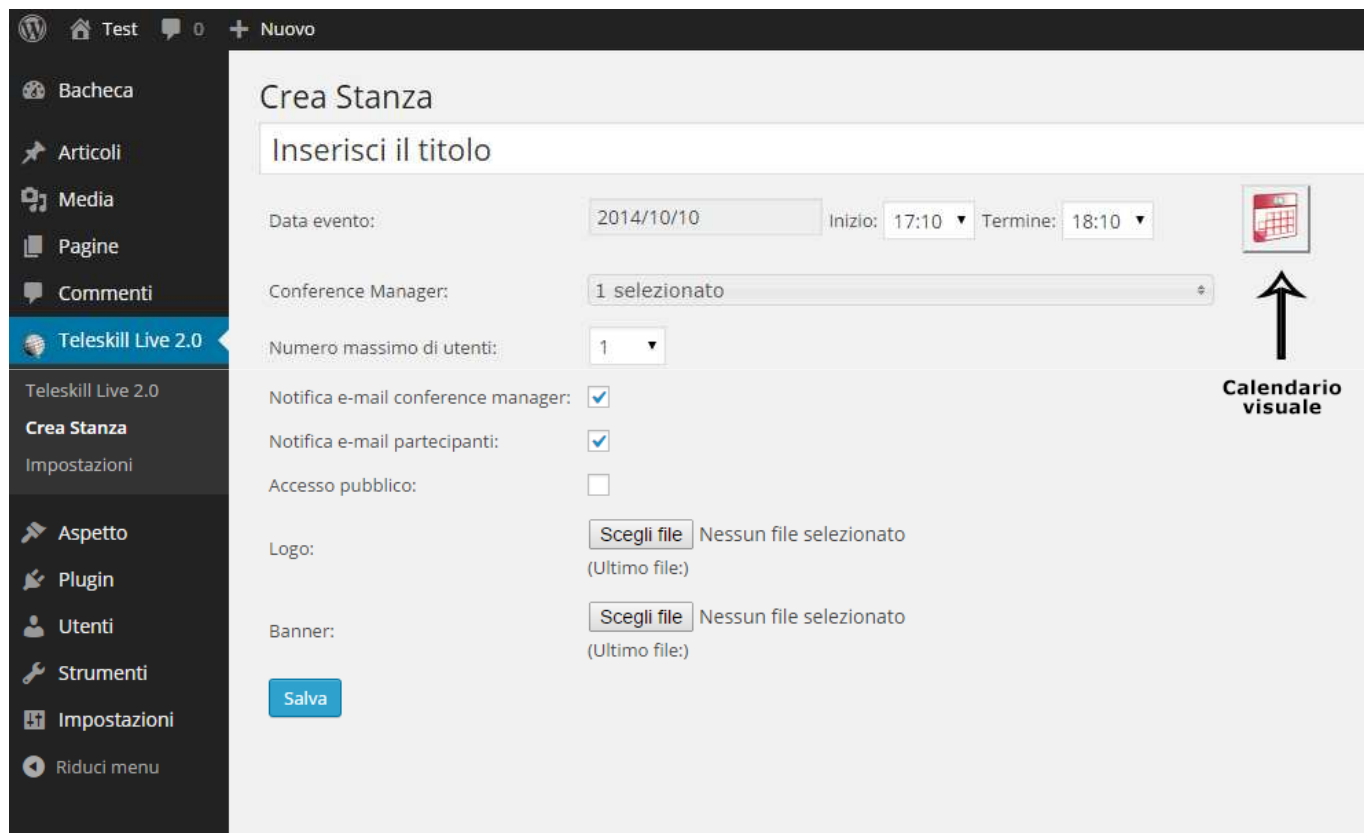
Test 0 + Nuovo

Bacheca
Articoli
Media
Pagine
Commenti
Teleskill Live 2.0
Teleskill Live 2.0
Crea Stanza
Impostazioni
Aspetto
Plugin
Utenti
Strumenti
Impostazioni
Riduci menu

Crea Stanza

Inserisci il titolo

Data evento: 2014/10/10 Inizio: 17:10 Termine: 18:10

Conference Manager: 1 selezionato

Numero massimo di utenti: 1

Notifica e-mail conference manager:

Notifica e-mail partecipanti:

Accesso pubblico:

Logo: Scegli file Nessun file selezionato
(Ultimo file:)

Banner: Scegli file Nessun file selezionato
(Ultimo file:)

Salva

Calendario visuale